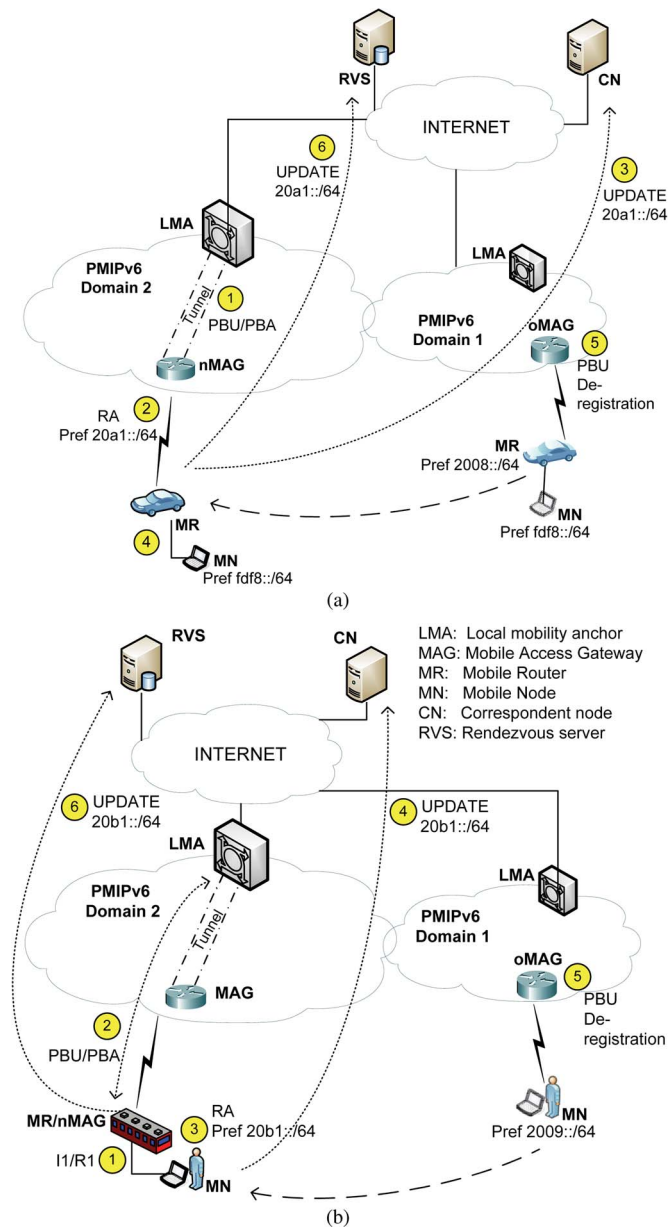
RVS

CN

INTERNET

6
UPDATE
20a1::/64

3
UPDATE
20a1::/64

LMA

PMIPv6
Domain 2

Tunnel

1
PBU/PBA

LMA

PMIPv6
Domain 1

oMAG

5
PBU
De-registration

nMAG

2
RA
Pref 20a1::/64

MR
Pref 2008::/64

MN
Pref fdf8::/64

MR

4

MN
Pref fdf8::/64

(a)

RVS

CN

LMA: Local mobility anchor
MAG: Mobile Access Gateway
MR: Mobile Router
MN: Mobile Node
CN: Correspondent node
RVS: Rendezvous server

INTERNET

6
UPDATE
20b1::/64

4
UPDATE
20b1::/64

LMA

PMIPv6
Domain 2

Tunnel

LMA

PMIPv6
Domain 1

oMAG

5
PBU
De-registration

MAG

2
PBU/PBA

MR/nMAG

3
RA
Pref 20b1::/64

I1/R1
1

MN

MN
Pref 2009::/64

(b)